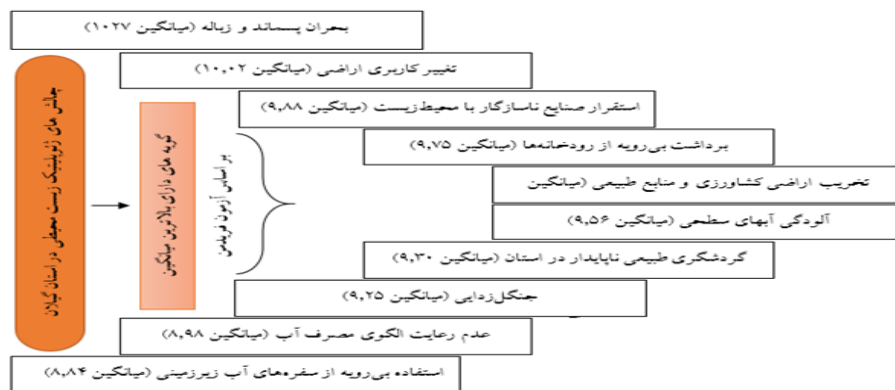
بحران پسماند و زباله (میانگین ۱۰،۲۷)

تغییر کاربری اراضی (میانگین ۱۰،۰۲)

استقرار صنایع ناسازگار با محیط‌زیست (میانگین ۹،۸۸)

برداشت بی‌رویه از رودخانه‌ها (میانگین ۹،۷۵)

تخریب اراضی کشاورزی و منابع طبیعی (میانگین

آلودگی آبهای سطحی (میانگین ۹،۵۶)

گردشگری طبیعی ناپایدار در استان (میانگین ۹،۳۰)

جنگل‌زدایی (میانگین ۹،۲۵)

عدم رعایت الگوی مصرف آب (میانگین ۸،۹۸)

استفاده بی‌رویه از سفره‌های آب زیرزمینی (میانگین ۸،۸۴)

چالش های ژئوپلیتیک زیست محیطی در استان گیلان

گویه های دارای بالاترین میانگین

بر اساس آزمون فریدمن